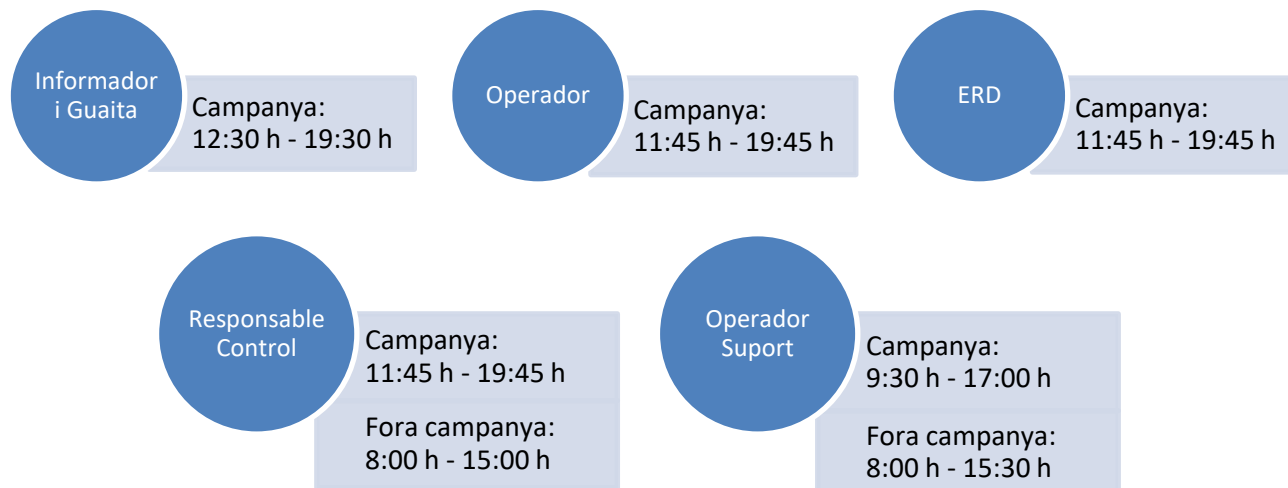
Informador i Guaita

Campanya:
12:30 h - 19:30 h

Operador

Campanya:
11:45 h - 19:45 h

ERD

Campanya:
11:45 h - 19:45 h

Responsable Control

Campanya:
11:45 h - 19:45 h

Fora campanya:
8:00 h - 15:00 h

Operador Suport

Campanya:
9:30 h - 17:00 h

Fora campanya:
8:00 h - 15:30 h